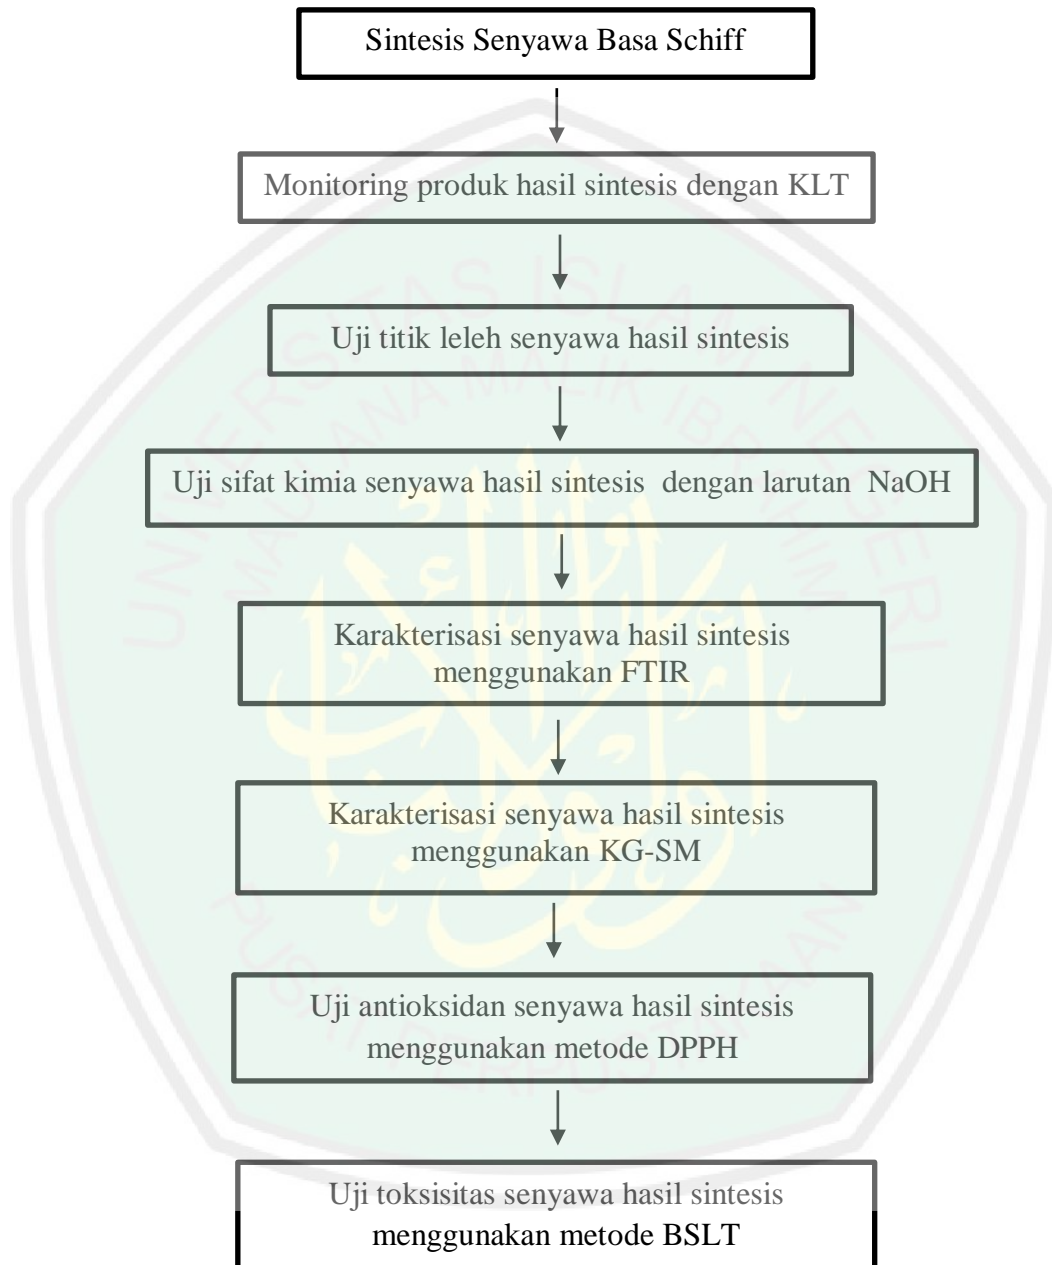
Sintesis Senyawa Basa Schiff

Monitoring produk hasil sintesis dengan KLT

Uji titik leleh senyawa hasil sintesis

Uji sifat kimia senyawa hasil sintesis dengan larutan NaOH

Karakterisasi senyawa hasil sintesis menggunakan FTIR

Karakterisasi senyawa hasil sintesis menggunakan KG-SM

Uji antioksidan senyawa hasil sintesis menggunakan metode DPPH

Uji toksisitas senyawa hasil sintesis menggunakan metode BSLT